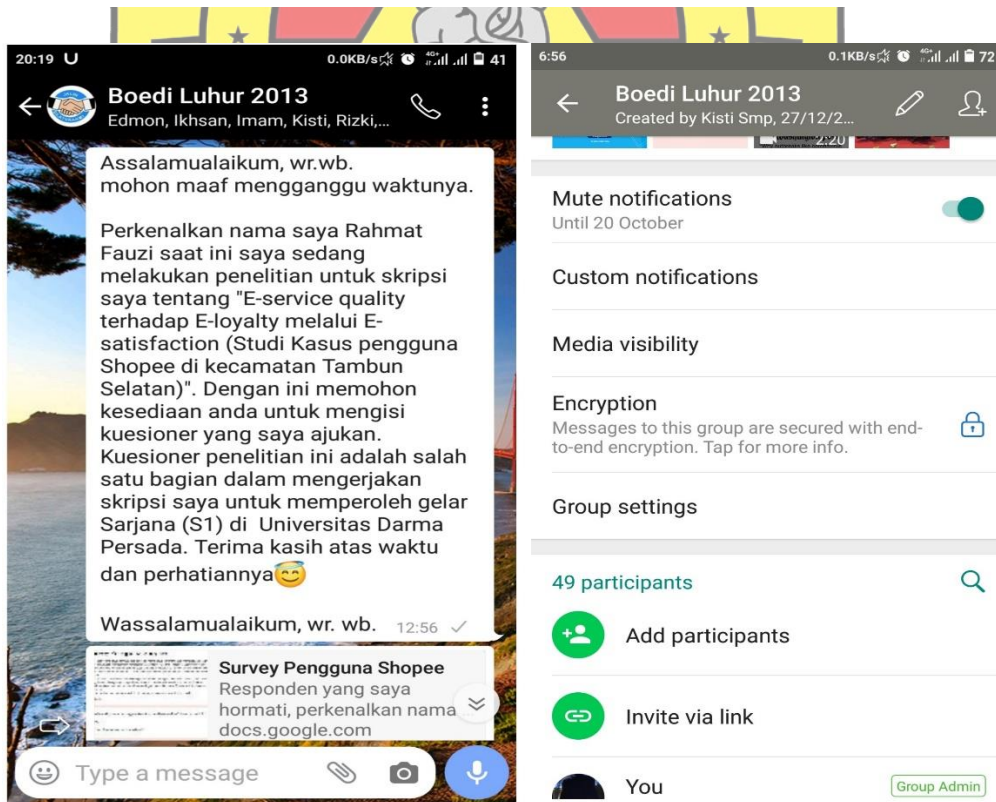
20:19 U 0.0KB/s 41

Boedi Luhur 2013
Edmon, Ikhsan, Imam, Kisti, Rizki,...

Assalamualaikum, wr.wb.
mohon maaf mengganggu waktunya.

Perkenalkan nama saya Rahmat Fauzi saat ini saya sedang melakukan penelitian untuk skripsi saya tentang "E-service quality terhadap E-loyalty melalui E-satisfaction (Studi Kasus pengguna Shopee di kecamatan Tambun Selatan)". Dengan ini memohon kesediaan anda untuk mengisi kuesioner yang saya ajukan. Kuesioner penelitian ini adalah salah satu bagian dalam mengerjakan skripsi saya untuk memperoleh gelar Sarjana (S1) di Universitas Darma Persada. Terima kasih atas waktu dan perhatiannya😇

Wassalamualaikum, wr. wb. 12:56

Survey Pengguna Shopee
Responden yang saya hormati, perkenalkan nama
docs.google.com

Type a message

6:56 0.1KB/s 72

Boedi Luhur 2013
Created by Kisti Smp, 27/12/2...

2:20

Mute notifications
Until 20 October

Custom notifications

Media visibility

Encryption
Messages to this group are secured with end-to-end encryption. Tap for more info.

Group settings

49 participants

Add participants

Invite via link

You
Group Admin